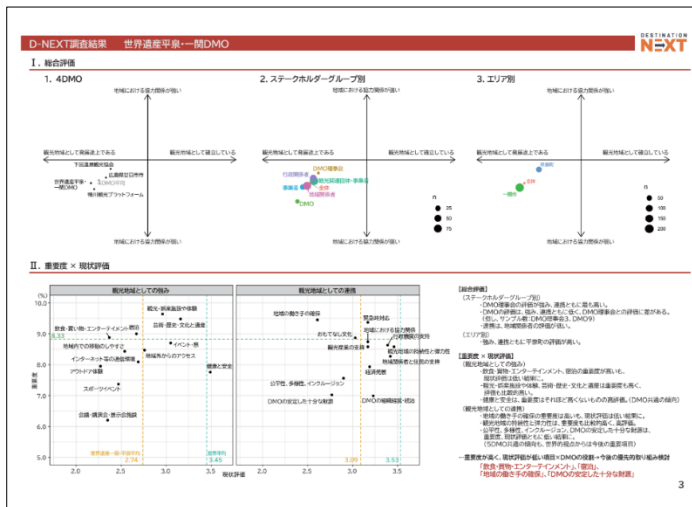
D-NEXT調査結果　世界遺産平泉・一関DMO

DESTINATION NEXT

Ⅰ. 総合評価

1. 4DMO

地域における協力関係が弱い

観光地域として発展途上である

観光地域として確立している

地域における協力関係が強い

下山遠藤観光協会

広島県日本旅行

世界遺産平泉・一関DMO

(DMO共同)

桐川観光プラットフォーム

2. ステークホルダーグループ別

地域における協力関係が弱い

観光地域として発展途上である

観光地域として確立している

地域における協力関係が強い

DMO理事会

行政関係者

観光関連団体・事業者

事業者

主体

地域関係者

DMO

n

25

50

75

3. エリア別

地域における協力関係が弱い

観光地域として発展途上である

観光地域として確立している

地域における協力関係が強い

平泉町

全体

一関市

n

50

100

150

200

Ⅱ. 重要度 × 現状評価

観光地域としての強み

観光地域としての連携

(%)

10.0

9.0

8.0

7.0

6.0

5.0

重要度

8.33

観光・自然景観・風景

飲食・買い物・エンターテイメント・宿泊

伝統・歴史・文化と遺産

イベント・祭

地域内での移動のしやすさ

地域外からのアクセス

インターネット等の通信環境

アウトドア体験

健康と安全

スポーツイベント

会議・講演会・展示会施設

重要度平均

2.74

現状評価平均

3.45

2.0　2.5　3.0　3.5

地域の働き手の確保

観光資源

おもてなし文化

地域における協力関係

行政機関の支持

観光客の意見交流

地域住民の関係性と理解の度合

地域関係者と住民の支持

観光関連事業者の支援

経済発展

公平性、多様性、インクルージョン

DMOの安定した十分な財源

DMOの戦略策定・統治

3.09

3.53

2.5　3.0　3.5

現状評価

[総合評価]

(ステークホルダーグループ別)

・DMO理事会の評価が強み、連携ともに最も高い。

・DMOの評価は、強み、連携ともに低く、DMO理事会との評価に差がある。(但し、サンプル数: DMO理事会3、DMO9)

・連携は、地域関係者の評価が低い。

(エリア別)

・強み、連携ともに平泉町の評価が高い。

[重要度 × 現状評価]

(観光地域としての強み)

・飲食・買い物・エンターテイメント、宿泊の重要度が高いも、現状評価は低い結果に。

・観光・自然景観・風景と、伝統・歴史・文化と遺産は重要度も高く、評価も比較的高い。

・健康と安全は、重要度はそれほど高くないものの高評価。(DMO共通の傾向)

(観光地域としての連携)

・地域の働き手の確保の重要度は高いも、現状評価は低い結果に。

・観光地域の持続性と手段では、重要度も比較的高く、高評価。

・公平性、多様性、インクルージョン、DMOの安定した十分な財源は、重要度、現状評価ともに低い結果に。

(5DMO共通の傾向は、世界的視点からは今後の重要項目)

→重要度が高く、現状評価が低い項目＝DMOの役割→今後の優先的取り組み検討

「飲食・買物・エンターテイメント」、「宿泊」、

「地域の働き手の確保」、「DMOの安定した十分な財源」

3